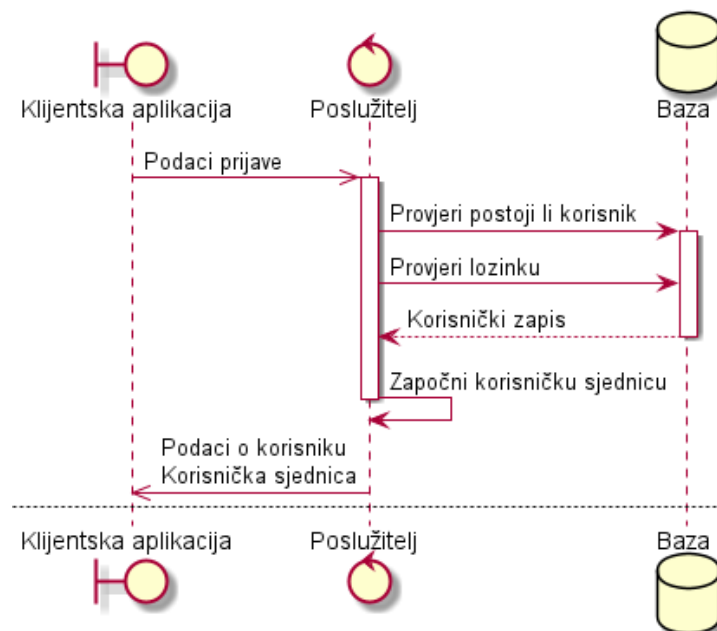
Klijentska aplikacija

Poslužitelj

Baza

Podaci prijave

Provjeri postoji li korisnik

Provjeri lozinku

Korisnički zapis

Započni korisničku sjednicu

Podaci o korisniku
Korisnička sjednica

Klijentska aplikacija

Poslužitelj

Baza